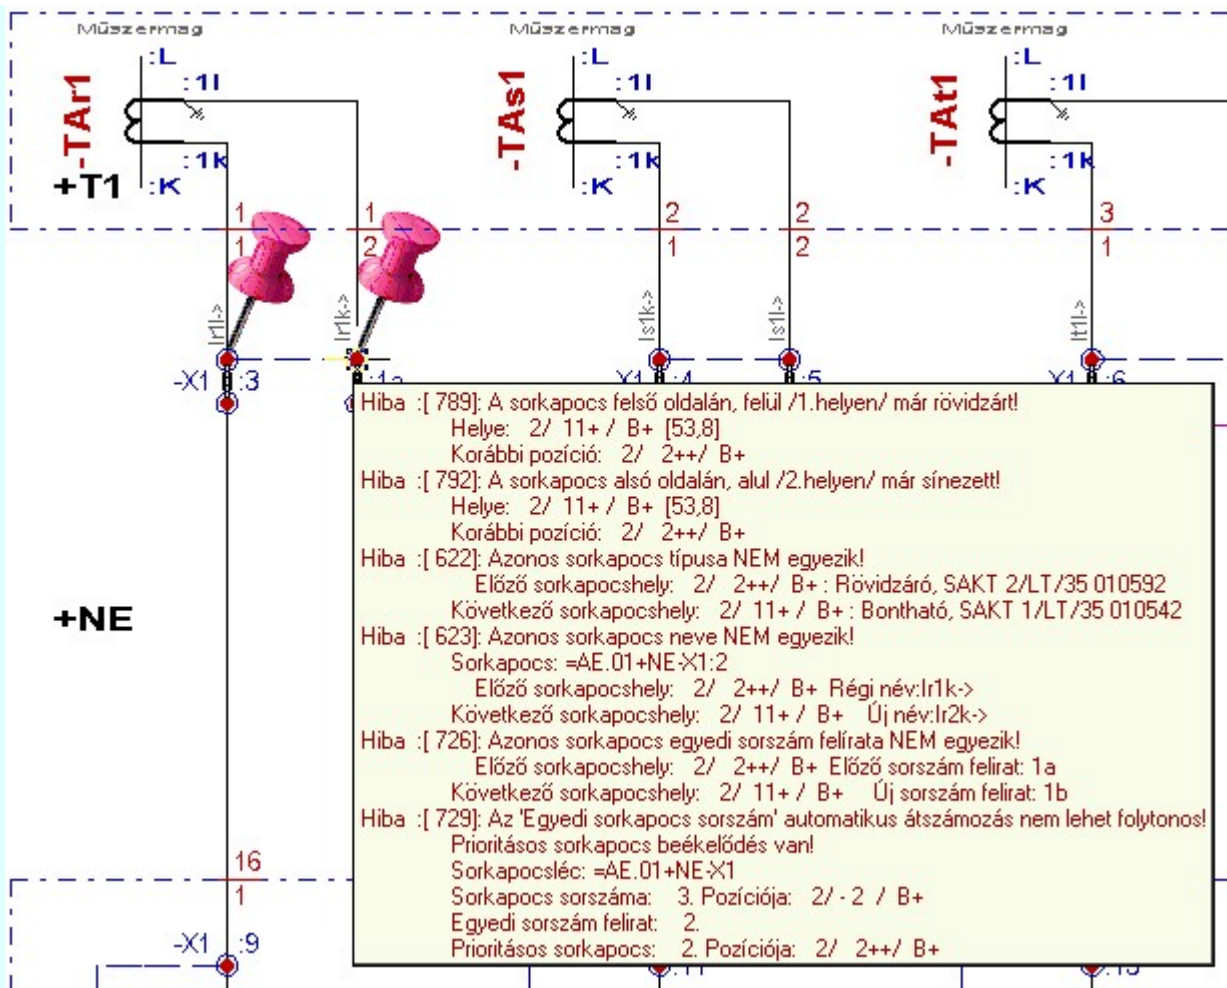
Műszermag
:L
:1l
-TAr1
:1k
:K
+T1
Műszermag
:L
:1l
-TAs1
:1k
:K
Műszermag
:L
:1l
-TAt1
:1k
:K
1
1
1
2
2
1
2
2
3
1
Ir1l->
Ir1k->
Is1k->
Is1l->
It1l->
-X1 :3
:1a
X1 :4
:5
X1 :6

Hiba :[ 789]: A sorkapocs felső oldalán, felül /1.helyen/ már rövidzárt!
Helye: 2/ 11+ / B+ [53,8]
Korábbi pozíció: 2/ 2++/ B+
Hiba :[ 792]: A sorkapocs alsó oldalán, alul /2.helyen/ már sínezett!
Helye: 2/ 11+ / B+ [53,8]
Korábbi pozíció: 2/ 2++/ B+
Hiba :[ 622]: Azonos sorkapocs típusa NEM egyezik!
Előző sorkapocshely: 2/ 2++/ B+ : Rövidzáró, SAKT 2/LT/35 010592
Következő sorkapocshely: 2/ 11+ / B+ : Bontható, SAKT 1/LT/35 010542
Hiba :[ 623]: Azonos sorkapocs neve NEM egyezik!
Sorkapocs: =AE.01+NE-X1:2
Előző sorkapocshely: 2/ 2++/ B+ Régi név:Ir1k->
Következő sorkapocshely: 2/ 11+ / B+ Új név:Ir2k->
Hiba :[ 726]: Azonos sorkapocs egyedi sorszám felírata NEM egyezik!
Előző sorkapocshely: 2/ 2++/ B+ Előző sorszám felirat: 1a
Következő sorkapocshely: 2/ 11+ / B+ Új sorszám felirat: 1b
Hiba :[ 729]: Az 'Egyedi sorkapocs sorszám' automatikus átszámozás nem lehet folytonos!
Prioritásos sorkapocs beékelődés van!
Sorkapocsléc: =AE.01+NE-X1
Sorkapocs sorszáma: 3. Pozíciója: 2/ - 2 / B+
Egyedi sorszám felirat: 2.
Prioritásos sorkapocs: 2. Pozíciója: 2/ 2++/ B+

+NE
16
1
-X1 :9
:11
:13